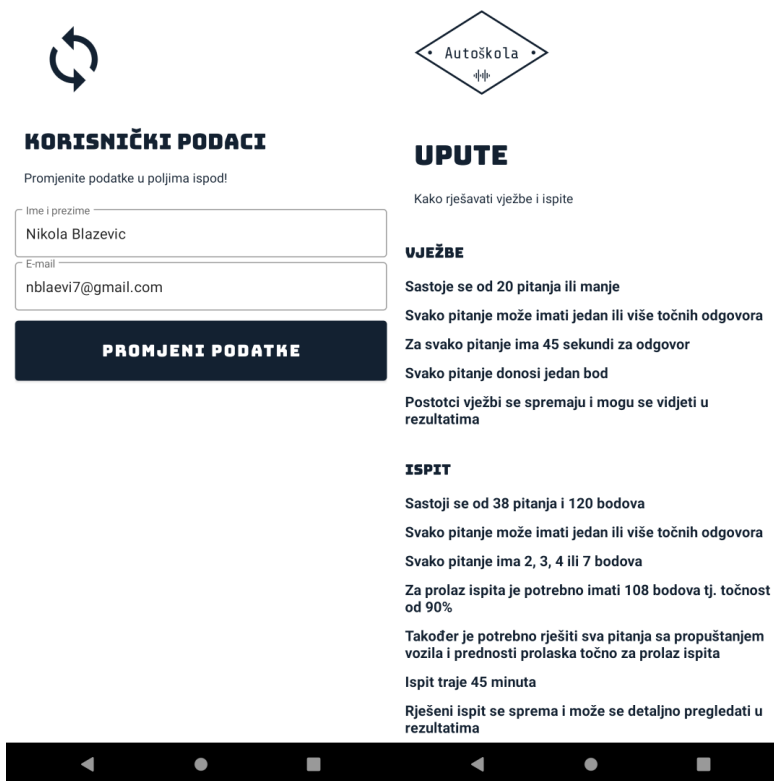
KORISNIČKI PODACI

Promjenite podatke u poljima ispod!

Ime i prezime
Nikola Blazevic

E-mail
nblaevi7@gmail.com

PROMJENI PODATKE

Autoškola

UPUTE

Kako rješavati vježbe i ispite

VJEŽBE

Sastoje se od 20 pitanja ili manje

Svako pitanje može imati jedan ili više točnih odgovora

Za svako pitanje ima 45 sekundi za odgovor

Svako pitanje donosi jedan bod

Postotci vježbi se spremaju i mogu se vidjeti u rezultatima

ISPIT

Sastoji se od 38 pitanja i 120 bodova

Svako pitanje može imati jedan ili više točnih odgovora

Svako pitanje ima 2, 3, 4 ili 7 bodova

Za prolaz ispita je potrebno imati 108 bodova tj. točnost od 90%

Također je potrebno rješiti sva pitanja sa propuštanjem vozila i prednosti prolaska točno za prolaz ispita

Ispit traje 45 minuta

Rješeni ispit se sprema i može se detaljno pregledati u rezultatima